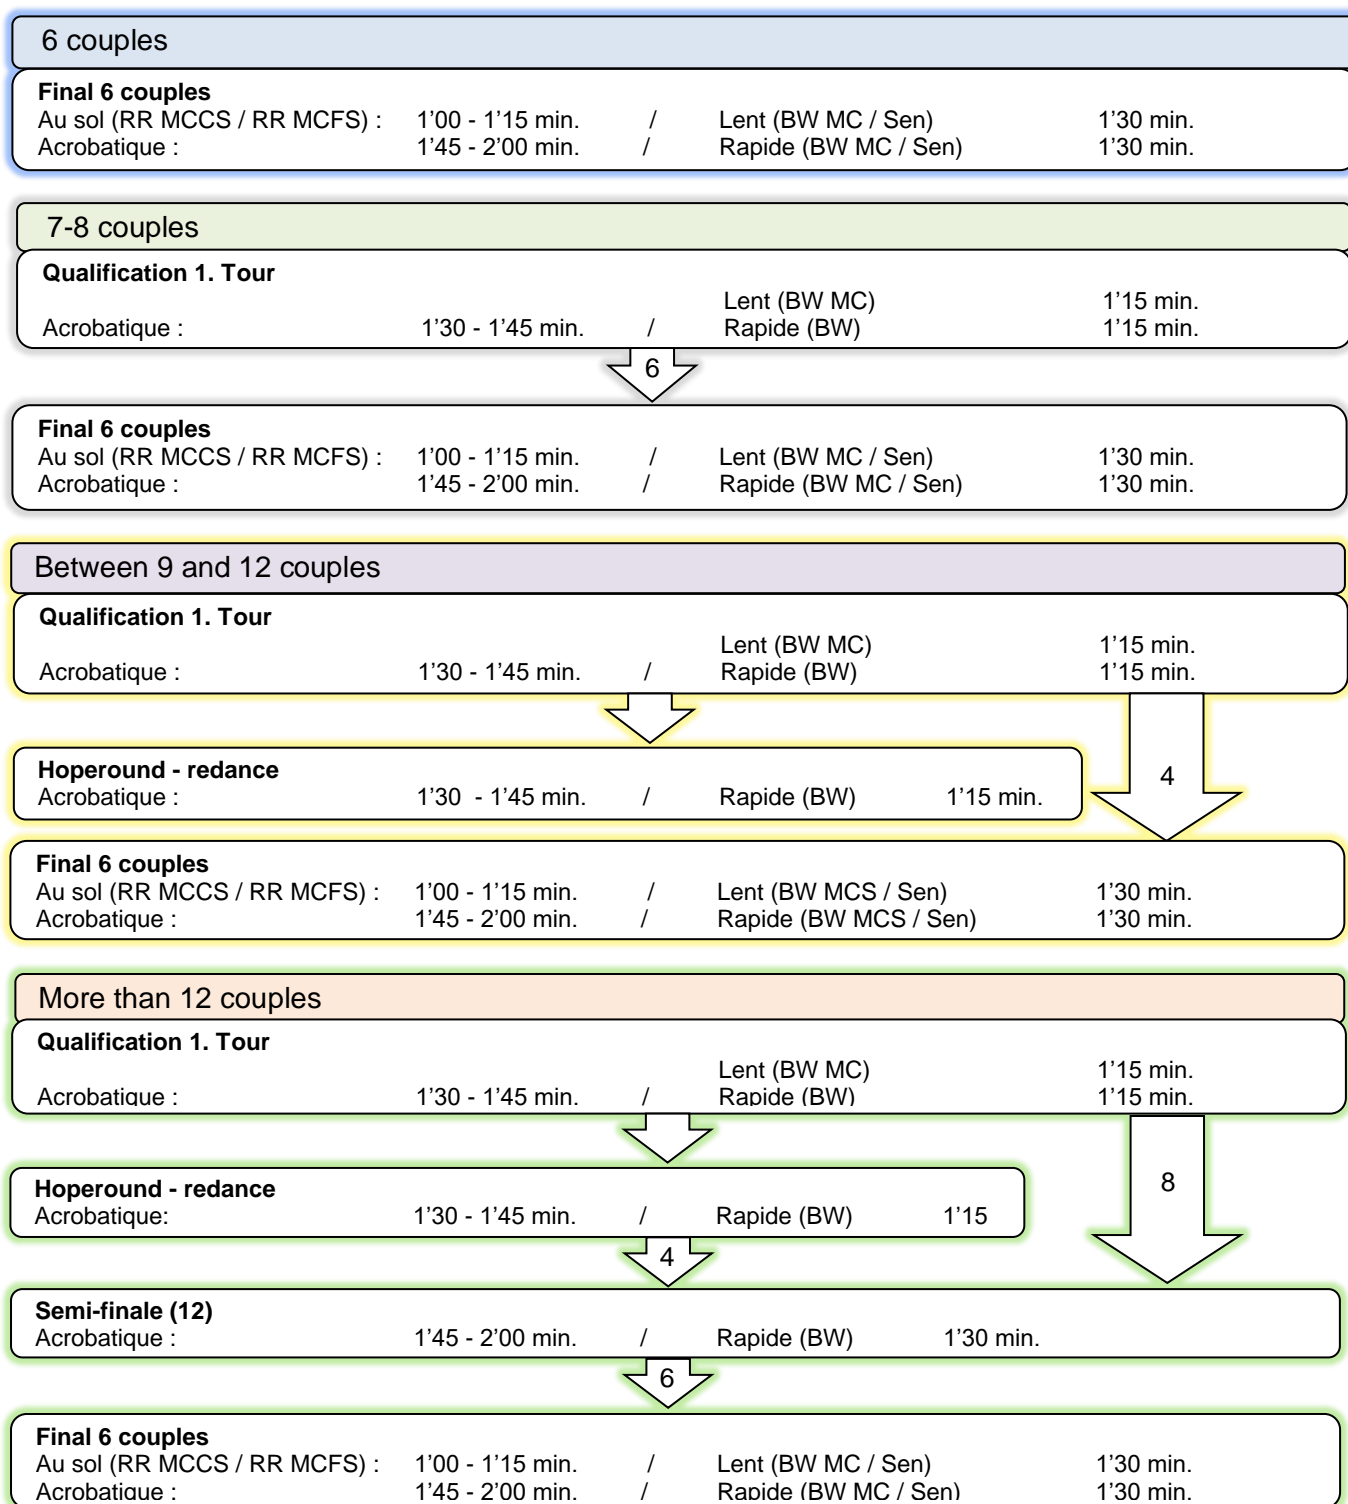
6 couples

**Final 6 couples**
Au sol (RR MCCS / RR MCFS) : 1'00 - 1'15 min. / Lent (BW MC / Sen) 1'30 min.
Acrobatique : 1'45 - 2'00 min. / Rapide (BW MC / Sen) 1'30 min.

7-8 couples

**Qualification 1. Tour**
Lent (BW MC) 1'15 min.
Acrobatique : 1'30 - 1'45 min. / Rapide (BW) 1'15 min.

6

**Final 6 couples**
Au sol (RR MCCS / RR MCFS) : 1'00 - 1'15 min. / Lent (BW MC / Sen) 1'30 min.
Acrobatique : 1'45 - 2'00 min. / Rapide (BW MC / Sen) 1'30 min.

Between 9 and 12 couples

**Qualification 1. Tour**
Lent (BW MC) 1'15 min.
Acrobatique : 1'30 - 1'45 min. / Rapide (BW) 1'15 min.

**Hoperound - redance**
Acrobatique : 1'30 - 1'45 min. / Rapide (BW) 1'15 min.

4

**Final 6 couples**
Au sol (RR MCCS / RR MCFS) : 1'00 - 1'15 min. / Lent (BW MCS / Sen) 1'30 min.
Acrobatique : 1'45 - 2'00 min. / Rapide (BW MCS / Sen) 1'30 min.

More than 12 couples

**Qualification 1. Tour**
Lent (BW MC) 1'15 min.
Acrobatique : 1'30 - 1'45 min. / Rapide (BW) 1'15 min.

**Hoperound - redance**
Acrobatique: 1'30 - 1'45 min. / Rapide (BW) 1'15

8

4

**Semi-finale (12)**
Acrobatique : 1'45 - 2'00 min. / Rapide (BW) 1'30 min.

6

**Final 6 couples**
Au sol (RR MCCS / RR MCFS) : 1'00 - 1'15 min. / Lent (BW MC / Sen) 1'30 min.
Acrobatique : 1'45 - 2'00 min. / Rapide (BW MC / Sen) 1'30 min.